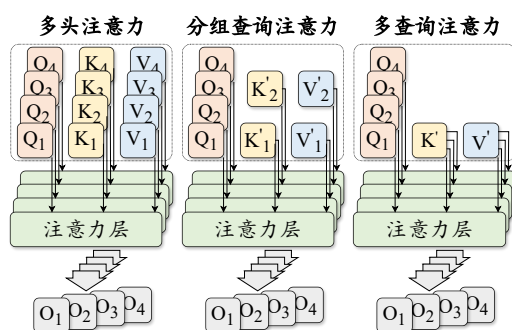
多头注意力

$Q_4$ $Q_3$ $Q_2$ $Q_1$

$K_4$ $K_3$ $K_2$ $K_1$

$V_4$ $V_3$ $V_2$ $V_1$

注意力层

$O_1$ $O_2$ $O_3$ $O_4$

分组查询注意力

$Q_4$ $Q_3$ $Q_2$ $Q_1$

$K'_2$ $K'_1$

$V'_2$ $V'_1$

注意力层

$O_1$ $O_2$ $O_3$ $O_4$

多查询注意力

$Q_4$ $Q_3$ $Q_2$ $Q_1$

$K'$

$V'$

注意力层

$O_1$ $O_2$ $O_3$ $O_4$